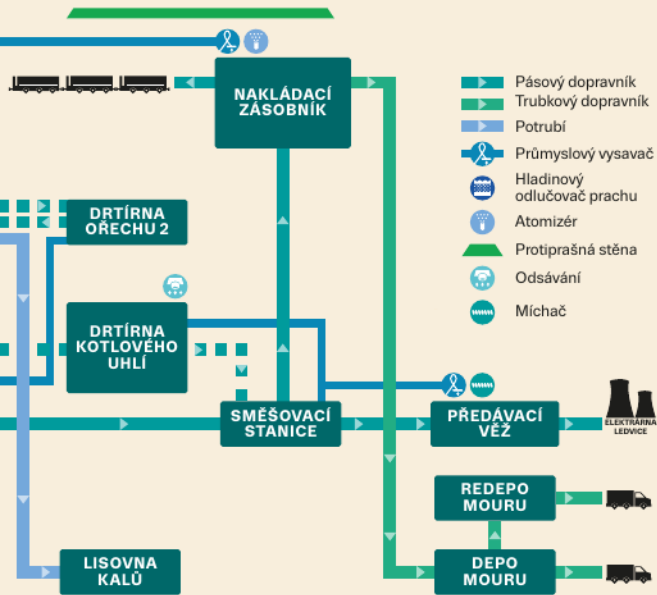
NAKLÁDACÍ ZÁSOBNÍK

Pásový dopravník
Trubkový dopravník
Potrubí
Průmyslový vysavač
Hladinový odlučovač prachu
Atomizér
Protiprašná stěna
Odsávání
Míchač

DRTÍRNA OŘECHU 2

DRTÍRNA KOTLOVÉHO UHLÍ

SMĚŠOVACÍ STANICE

PŘEDÁVACÍ VĚŽ

ELEKTRÁRNA LEDVICE

REDEPO MOURU

DEPO MOURU

LISOVNA KALŮ